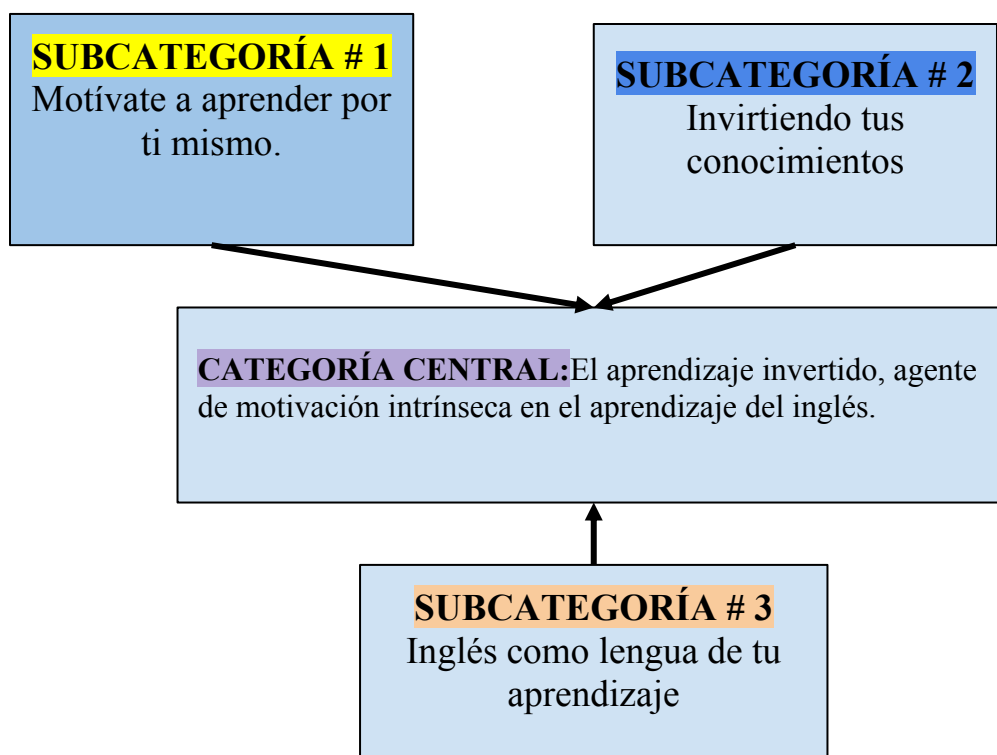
SUBCATEGORÍA # 1
Motívate a aprender por ti mismo.

SUBCATEGORÍA # 2
Invirtiendo tus conocimientos

CATEGORÍA CENTRAL:El aprendizaje invertido, agente de motivación intrínseca en el aprendizaje del inglés.

SUBCATEGORÍA # 3
Inglés como lengua de tu aprendizaje